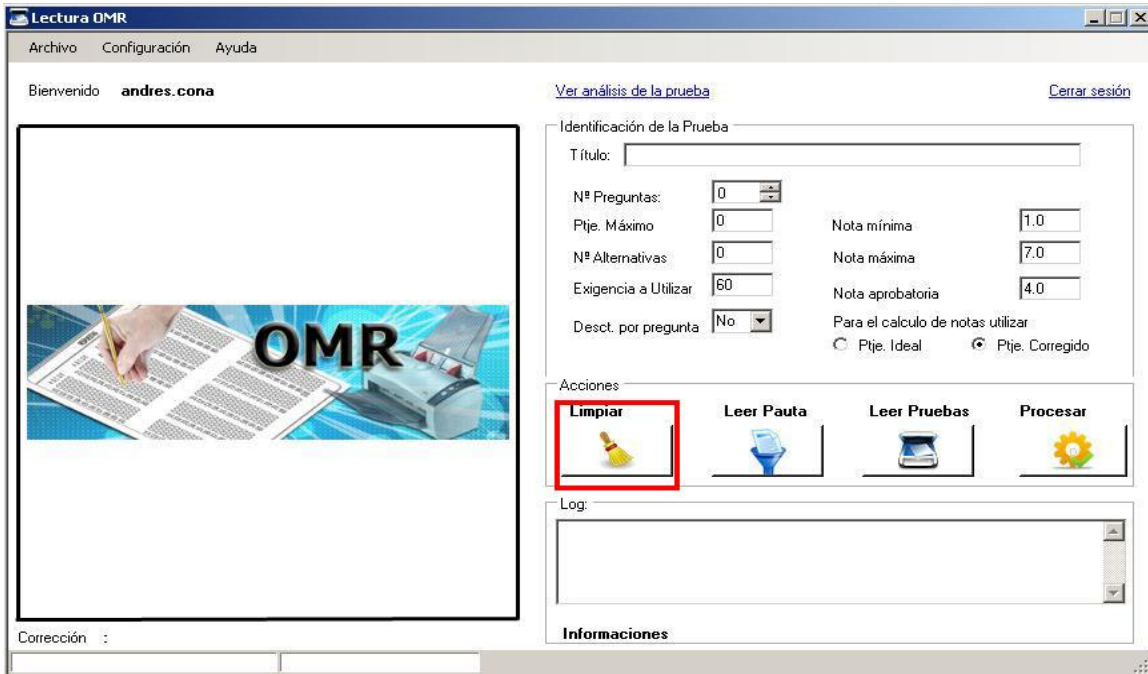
Lectura OMR

Archivo Configuración Ayuda

Bienvenido andres.cona

Ver análisis de la prueba

Cerrar sesión

OMR

Identificación de la Prueba

Título:

Nº Preguntas: 0

Ptje. Máximo 0

Nº Alternativas 0

Exigencia a Utilizar 60

Desct. por pregunta No

Nota mínima 1.0

Nota máxima 7.0

Nota aprobatoria 4.0

Para el calculo de notas utilizar

Ptje. Ideal

Ptje. Corregido

Acciones

Limpiar

Leer Pauta

Leer Pruebas

Procesar

Log:

Informaciones

Corrección :